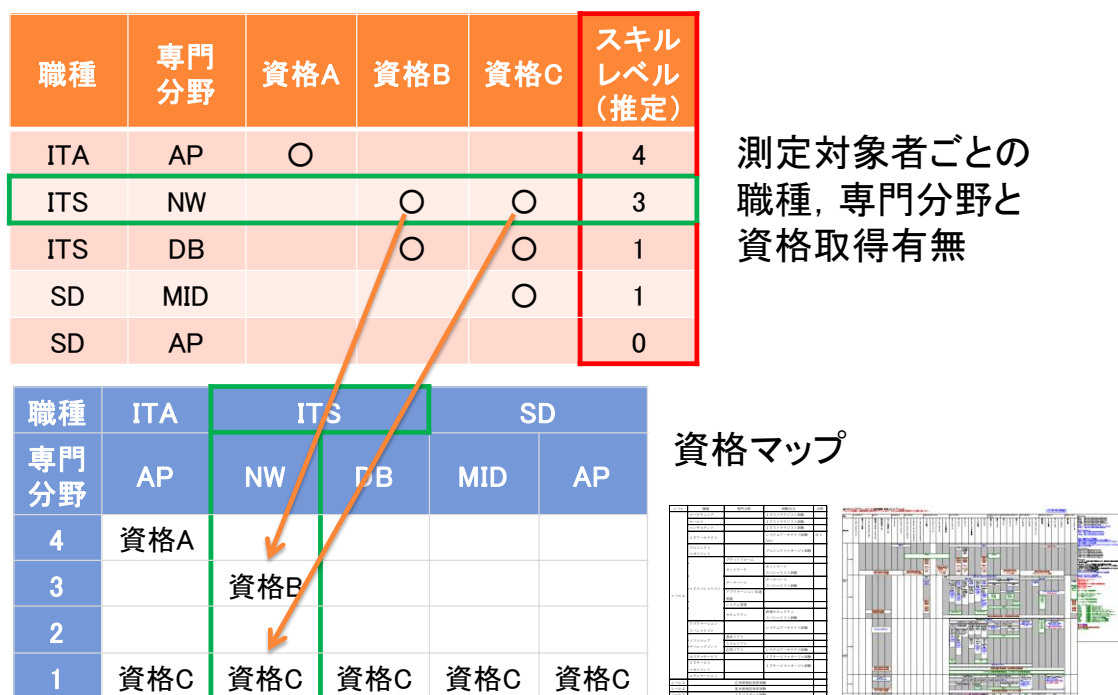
| 職種 | 専門分野 | 資格A | 資格B | 資格C | スキルレベル（推定） |
|---|---|---|---|---|---|
| ITA | AP | ○ | | | 4 |
| ITS | NW | | ○ | ○ | 3 |
| ITS | DB | | ○ | ○ | 1 |
| SD | MID | | | ○ | 1 |
| SD | AP | | | | 0 |

測定対象者ごとの職種，専門分野と資格取得有無

| 職種 | ITA | ITS | | SD | |
|---|---|---|---|---|---|
| 専門分野 | AP | NW | DB | MID | AP |
| 4 | 資格A | | | | |
| 3 | | 資格B | | | |
| 2 | | | | | |
| 1 | 資格C | 資格C | 資格C | 資格C | 資格C |

資格マップ